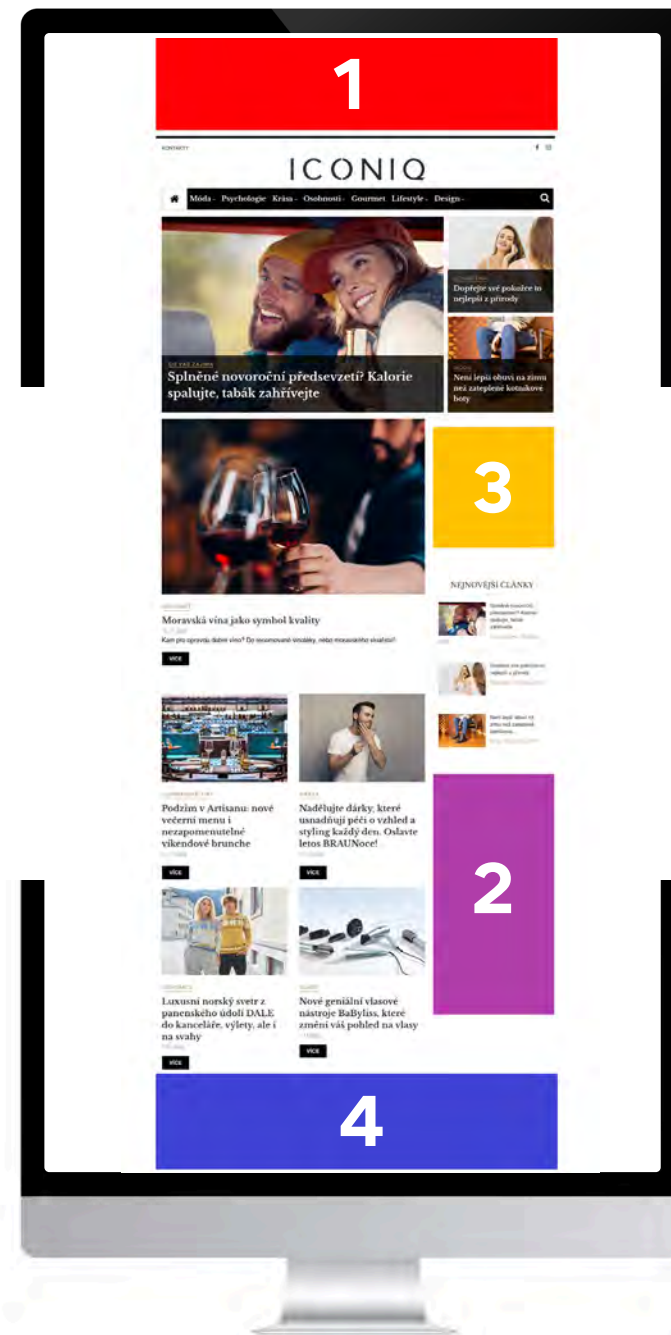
1

KONTAKTY

ICONIQ

Móda Psychologie Krása Osobnosti Gourmet Lifestyle Design

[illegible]

Splněné novoroční předsevzetí? Kalorie spalujte, tabák zahřívejte

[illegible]

Dopřejte své pokožce to nejlepší z přírody

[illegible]

Není lepší obuvi na zimu než zateplené kotníkové boty

3

NEJNOVĚJŠÍ ČLÁNKY

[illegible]

Moravská vína jako symbol kvality

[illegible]

VÍCE

Podzim v Artisanu: nové večerní menu i nezapomenutelné víkendové brunche

VÍCE

Nadělujte dárky, které usnadňují péči o vzhled a styling každý den. Oslavte letos BRAUNoce!

VÍCE

2

Luxusní norský svetr z panenského údolí DALE do kanceláře, výlety, ale i na svahy

VÍCE

Nové geniální vlasové nástroje BaByliss, které změní váš pohled na vlasy

VÍCE

4